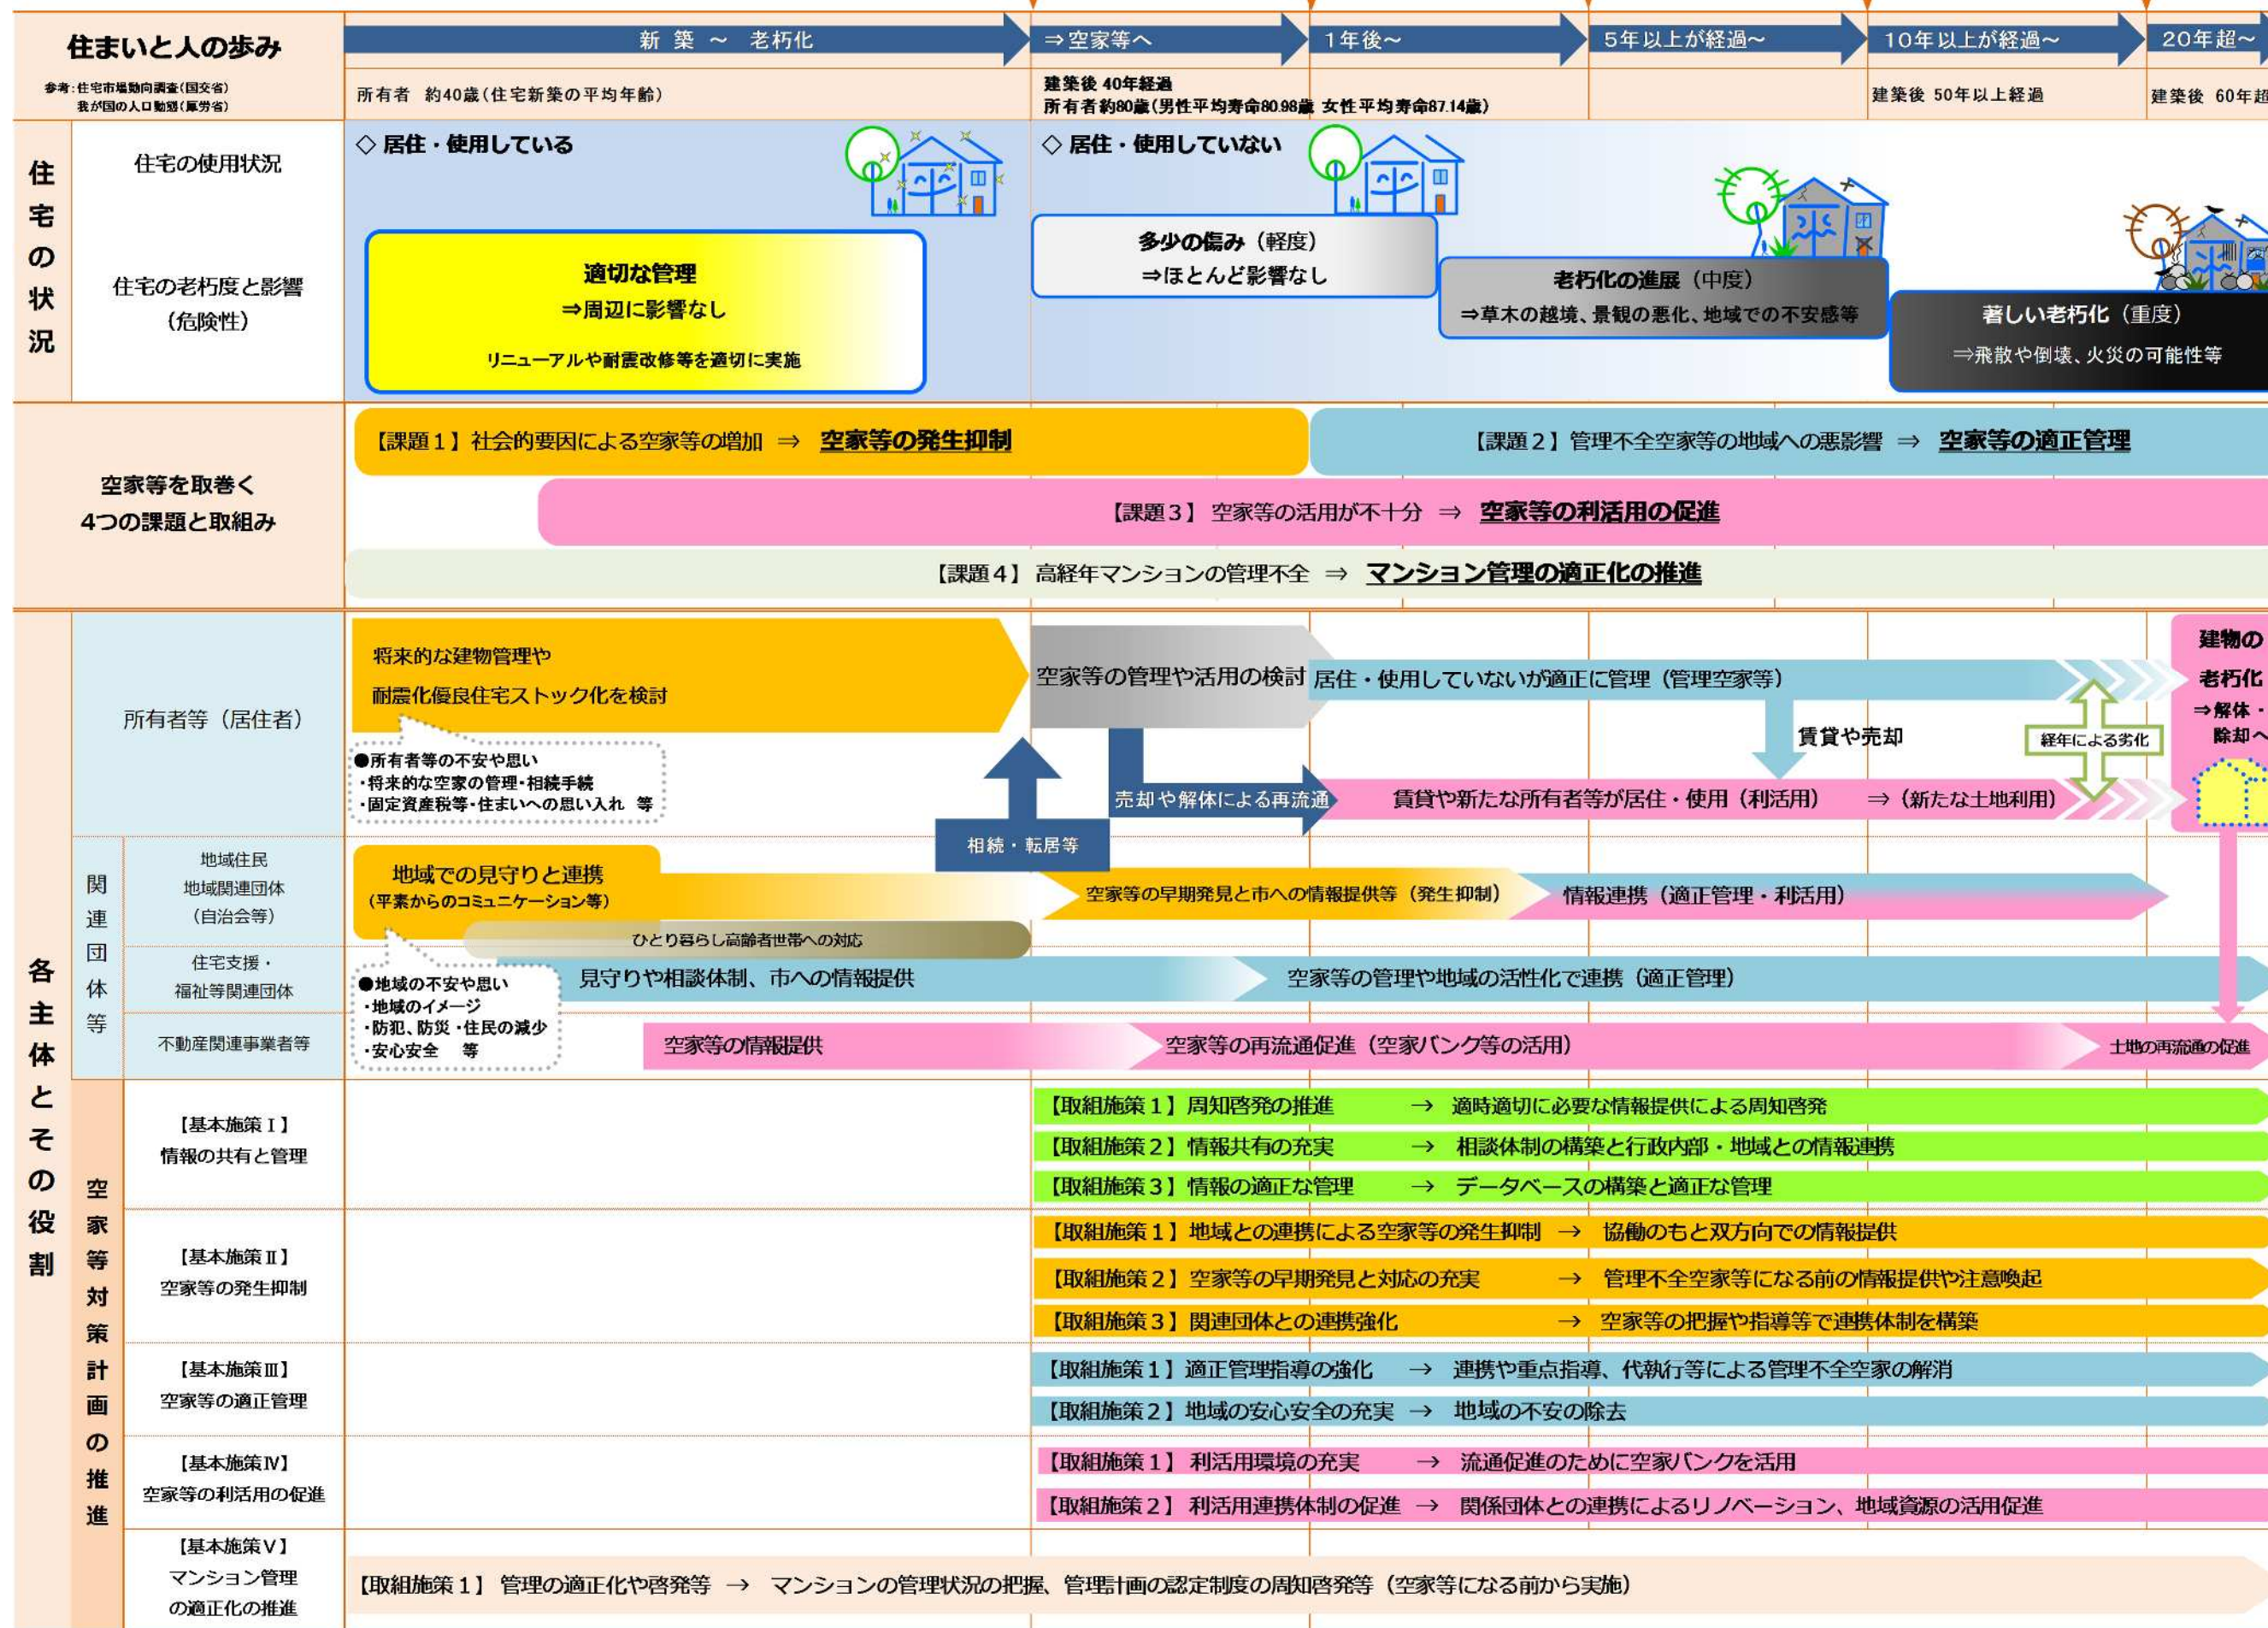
住まいと人の歩み

参考：住宅市場動向調査（国交省）
我が国の人口動態（厚労省）

新築 ～ 老朽化　⇒空家等へ　1年後～　5年以上が経過～　10年以上が経過～　20年超～

所有者 約40歳（住宅新築の平均年齢）

建築後 40年経過
所有者約80歳（男性平均寿命80.98歳 女性平均寿命87.14歳）

建築後 50年以上経過

建築後 60年超

住宅の状況

住宅の使用状況

住宅の老朽度と影響（危険性）

◇ 居住・使用している

適切な管理
⇒周辺に影響なし
リニューアルや耐震改修等を適切に実施

◇ 居住・使用していない

多少の傷み（軽度）
⇒ほとんど影響なし

老朽化の進展（中度）
⇒草木の越境、景観の悪化、地域での不安感等

著しい老朽化（重度）
⇒飛散や倒壊、火災の可能性等

空家等を取巻く4つの課題と取組み

【課題１】社会的要因による空家等の増加 ⇒ 空家等の発生抑制

【課題２】管理不全空家等の地域への悪影響 ⇒ 空家等の適正管理

【課題３】 空家等の活用が不十分 ⇒ 空家等の利活用の促進

【課題４】 高経年マンションの管理不全 ⇒ マンション管理の適正化の推進

各主体とその役割

所有者等（居住者）

将来的な建物管理や
耐震化優良住宅ストック化を検討

●所有者等の不安や思い
・将来的な空家の管理・相続手続
・固定資産税等・住まいへの思い入れ 等

空家等の管理や活用の検討

居住・使用していないが適正に管理（管理空家等）

賃貸や売却

経年による劣化

売却や解体による再流通

賃貸や新たな所有者等が居住・使用（利活用） ⇒（新たな土地利用）

相続・転居等

建物の老朽化
⇒解体・除却へ

関連団体等

地域住民
地域関連団体
（自治会等）

地域での見守りと連携
（平素からのコミュニケーション等）

空家等の早期発見と市への情報提供等（発生抑制）

情報連携（適正管理・利活用）

ひとり暮らし高齢者世帯への対応

住宅支援・
福祉等関連団体

●地域の不安や思い
・地域のイメージ
・防犯、防災・住民の減少
・安心安全 等

見守りや相談体制、市への情報提供

空家等の管理や地域の活性化で連携（適正管理）

不動産関連事業者等

空家等の情報提供

空家等の再流通促進（空家バンク等の活用）

土地の再流通の促進

空家等対策計画の推進

【基本施策Ⅰ】
情報の共有と管理

【取組施策１】周知啓発の推進 → 適時適切に必要な情報提供による周知啓発
【取組施策２】情報共有の充実 → 相談体制の構築と行政内部・地域との情報連携
【取組施策３】情報の適正な管理 → データベースの構築と適正な管理

【基本施策Ⅱ】
空家等の発生抑制

【取組施策１】地域との連携による空家等の発生抑制 → 協働のもと双方向での情報提供
【取組施策２】空家等の早期発見と対応の充実 → 管理不全空家等になる前の情報提供や注意喚起
【取組施策３】関連団体との連携強化 → 空家等の把握や指導等で連携体制を構築

【基本施策Ⅲ】
空家等の適正管理

【取組施策１】適正管理指導の強化 → 連携や重点指導、代執行等による管理不全空家の解消
【取組施策２】地域の安心安全の充実 → 地域の不安の除去

【基本施策Ⅳ】
空家等の利活用の促進

【取組施策１】 利活用環境の充実 → 流通促進のために空家バンクを活用
【取組施策２】 利活用連携体制の促進 → 関係団体との連携によるリノベーション、地域資源の活用促進

【基本施策Ⅴ】
マンション管理
の適正化の推進

【取組施策１】 管理の適正化や啓発等 → マンションの管理状況の把握、管理計画の認定制度の周知啓発等（空家等になる前から実施）